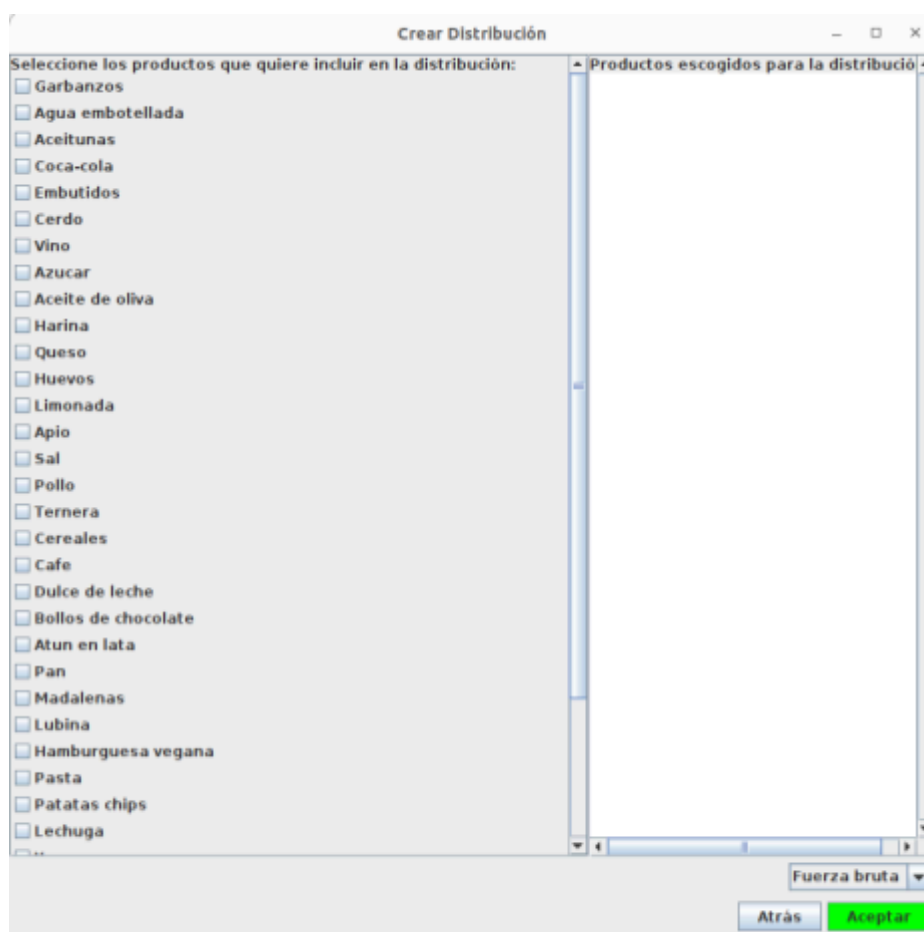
Crear Distribución

Seleccione los productos que quiere incluir en la distribución:
Garbanzos
Agua embotellada
Aceitunas
Coca-cola
Embutidos
Cerdo
Vino
Azucar
Aceite de oliva
Harina
Queso
Huevos
Limonada
Apio
Sal
Pollo
Ternera
Cereales
Cafe
Dulce de leche
Bollos de chocolate
Atun en lata
Pan
Madalenas
Lubina
Hamburguesa vegana
Pasta
Patatas chips
Lechuga

Productos escogidos para la distribució

Fuerza bruta

Atrás
Aceptar